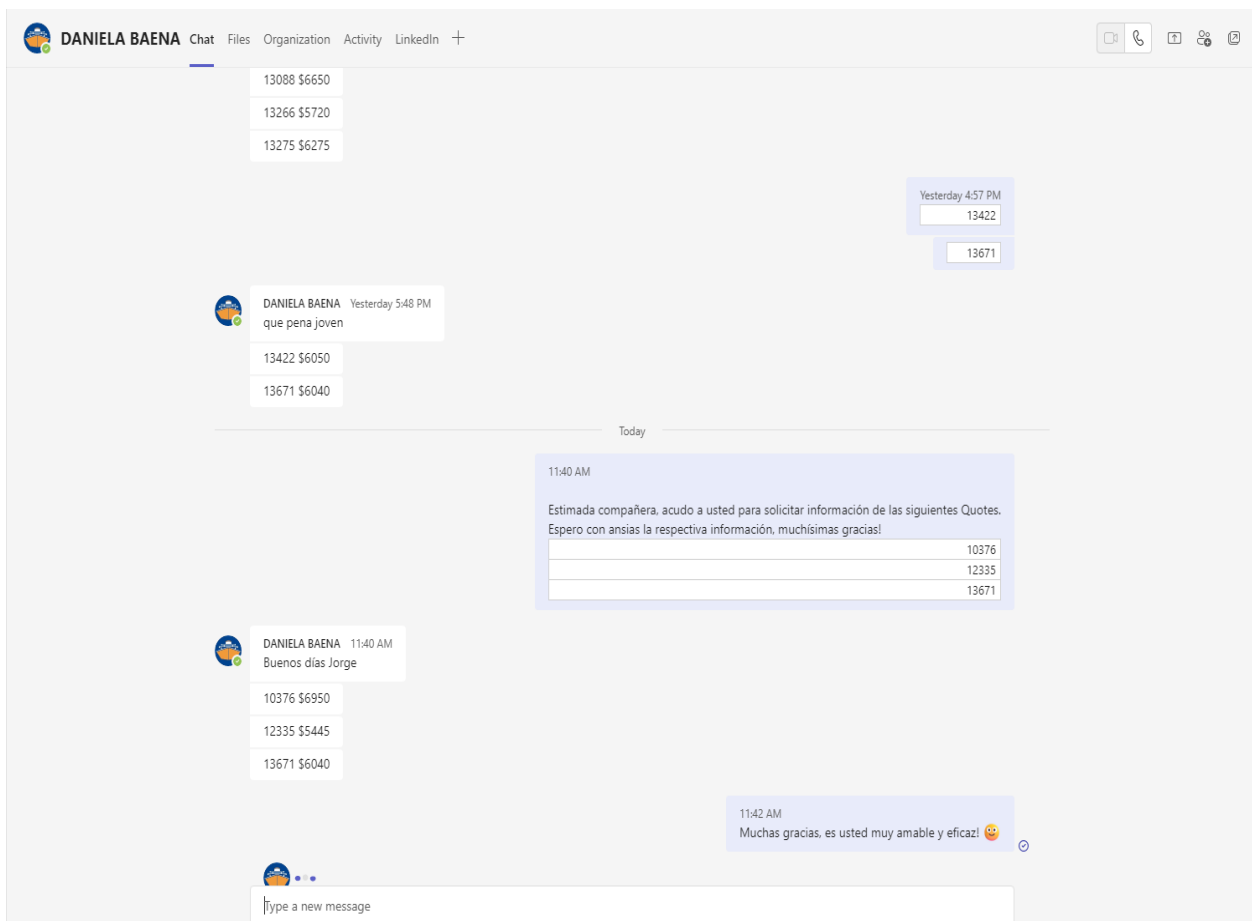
DANIELA BAENA Chat Files Organization Activity LinkedIn +

13088 $6650

13266 $5720

13275 $6275

Yesterday 4:57 PM

| 13422 |
|---|

| 13671 |
|---|

DANIELA BAENA Yesterday 5:48 PM
que pena joven

13422 $6050

13671 $6040

Today

11:40 AM

Estimada compañera, acudo a usted para solicitar información de las siguientes Quotes. Espero con ansias la respectiva información, muchísimas gracias!

| 10376 |
|---|
| 12335 |
| 13671 |

DANIELA BAENA 11:40 AM
Buenos días Jorge

10376 $6950

12335 $5445

13671 $6040

11:42 AM
Muchas gracias, es usted muy amable y eficaz!

Type a new message